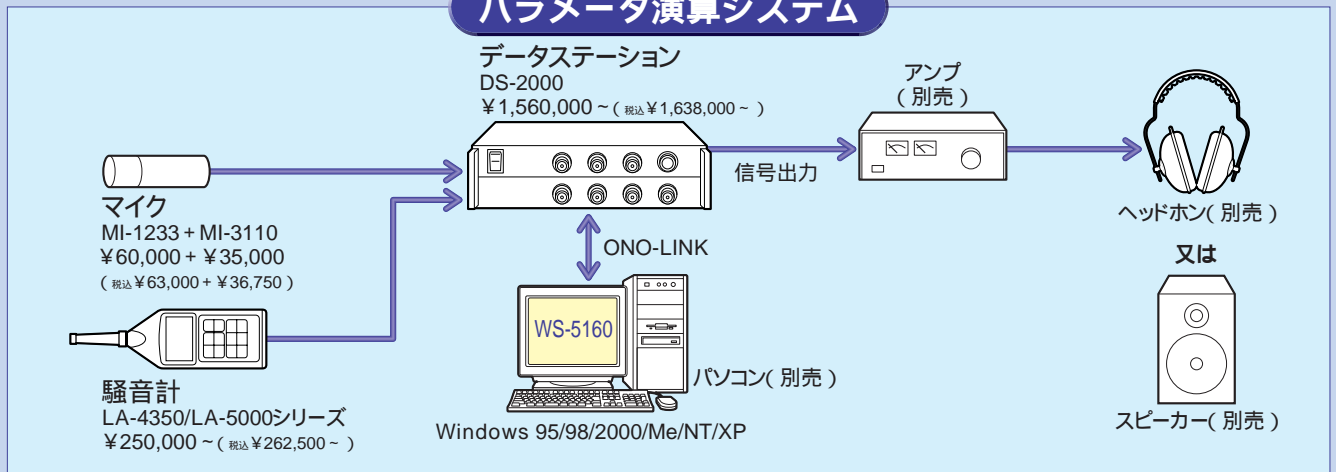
パラメータ演算システム

データステーション
DS-2000
¥1,560,000 ~ ( 税込 ¥1,638,000 ~ )

アンプ
( 別売 )

信号出力

ヘッドホン( 別売 )

又は

スピーカー( 別売 )

マイク
MI-1233 + MI-3110
¥60,000 + ¥35,000
( 税込 ¥63,000 + ¥36,750 )

ONO-LINK

WS-5160

パソコン( 別売 )

Windows 95/98/2000/Me/NT/XP

騒音計
LA-4350/LA-5000シリーズ
¥250,000 ~ ( 税込 ¥262,500 ~ )